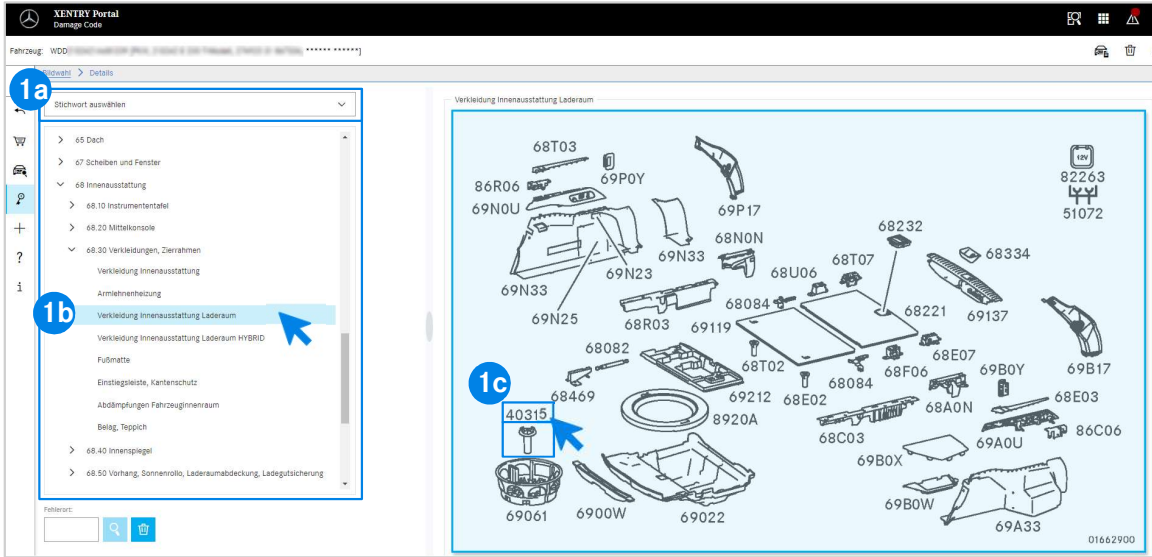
XENTRY Portal
Damage Code

Fahrzeug: WDD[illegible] ****** ******]

Bildwahl > Details

1a

Stichwort auswählen

> 65 Dach
> 67 Scheiben und Fenster
68 Innenausstattung
> 68.10 Instrumententafel
> 68.20 Mittelkonsole
68.30 Verkleidungen, Zierrahmen
Verkleidung Innenausstattung
Armlehnenheizung
1b
Verkleidung Innenausstattung Laderaum
Verkleidung Innenausstattung Laderaum HYBRID
Fußmatte
Einstiegsleiste, Kantenschutz
Abdämpfungen Fahrzeuginnenraum
Belag, Teppich
> 68.40 Innenspiegel
> 68.50 Vorhang, Sonnenrollo, Laderaumabdeckung, Ladegutsicherung

Fehlerart:

?
i

Verkleidung Innenausstattung Laderaum

68T03
86R06
69P0Y
69N0U
69P17
12V
82263
51072
68232
68N0N
69N33
68T07
68334
68U06
69N23
69N33
68084
68221
69137
69N25
68R03
69119
68082
68T02
68E07
69B0Y
69B17
68F06
1c
68469
68084
69212
68E02
68A0N
68E03
40315
8920A
68C03
86C06
69A0U
69B0X
69B0W
69061
6900W
69022
69A33
01662900